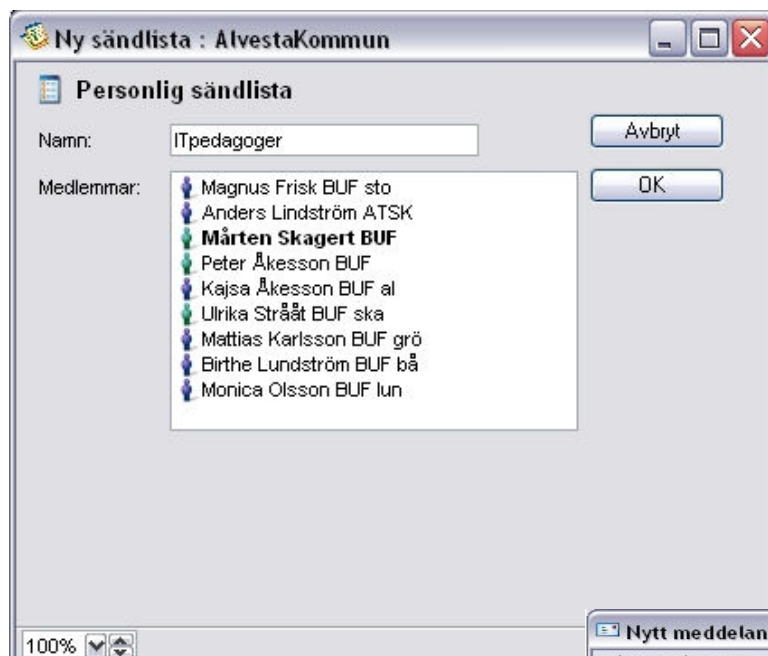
Ny sändlista : AlvestaKommun

Personlig sändlista

Namn: ITpedagoger

Avbryt

OK

Medlemmar:
Magnus Frisk BUF sto
Anders Lindström ATSK
Mårten Skagert BUF
Peter Åkesson BUF
Kajsa Åkesson BUF al
Ulrika Strååt BUF ska
Mattias Karlsson BUF grö
Birthe Lundström BUF bå
Monica Olsson BUF lun

100%

Nytt meddelan